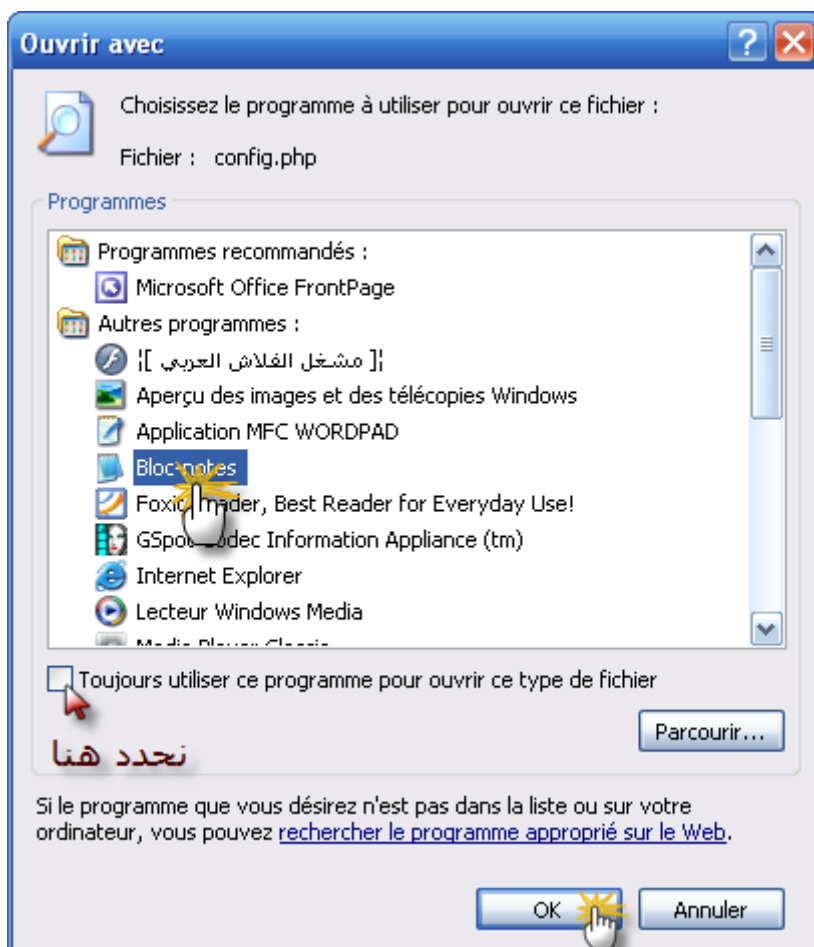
Ouvrir avec

Choisissez le programme à utiliser pour ouvrir ce fichier :

Fichier : config.php

Programmes

Programmes recommandés :
Microsoft Office FrontPage
Autres programmes :
¦[ مشغل الفلاش العربي ]¦
Aperçu des images et des télécopies Windows
Application MFC WORDPAD
Bloc-notes
Foxit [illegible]der, Best Reader for Everyday Use!
GSpo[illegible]odec Information Appliance (tm)
Internet Explorer
Lecteur Windows Media
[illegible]

Toujours utiliser ce programme pour ouvrir ce type de fichier

Parcourir...

نحدد هنا

Si le programme que vous désirez n'est pas dans la liste ou sur votre ordinateur, vous pouvez rechercher le programme approprié sur le Web.

OK
Annuler